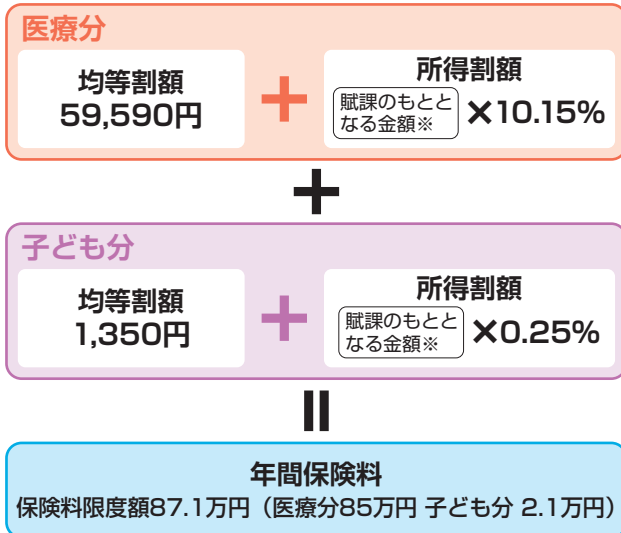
医療分

均等割額
59,590円

＋

所得割額
賦課のもととなる金額※ ×10.15%

＋

子ども分

均等割額
1,350円

＋

所得割額
賦課のもととなる金額※ ×0.25%

＝

年間保険料
保険料限度額87.1万円（医療分85万円 子ども分 2.1万円）